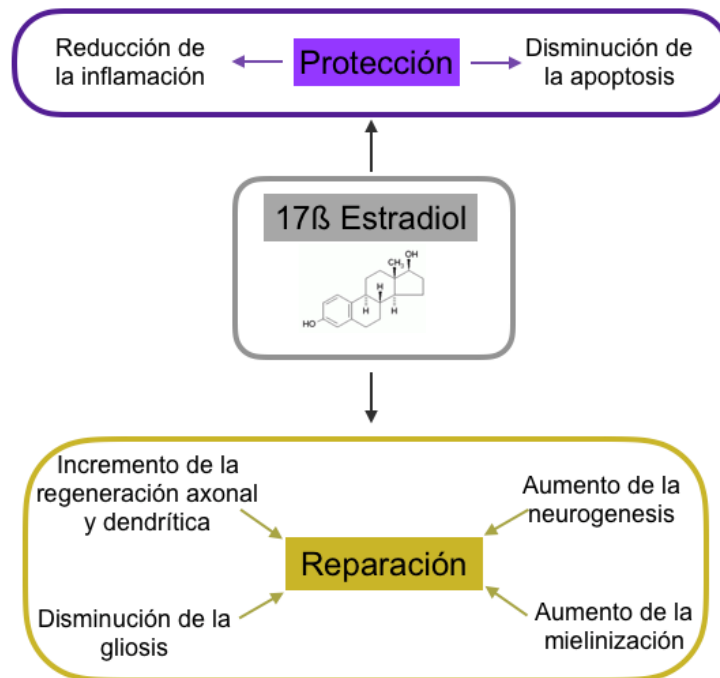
Reducción de la inflamación

Protección

Disminución de la apoptosis

17ß Estradiol

OH

$CH_3$

H

H

H

HO

Incremento de la regeneración axonal y dendrítica

Aumento de la neurogenesis

Reparación

Disminución de la gliosis

Aumento de la mielinización